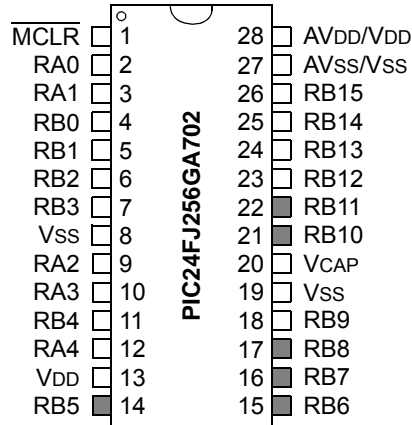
$\overline{MCLR}$ 1
RA0 2
RA1 3
RB0 4
RB1 5
RB2 6
RB3 7
VSS 8
RA2 9
RA3 10
RB4 11
RA4 12
VDD 13
RB5 14

PIC24FJ256GA702

28 AVDD/VDD
27 AVSS/VSS
26 RB15
25 RB14
24 RB13
23 RB12
22 RB11
21 RB10
20 VCAP
19 VSS
18 RB9
17 RB8
16 RB7
15 RB6